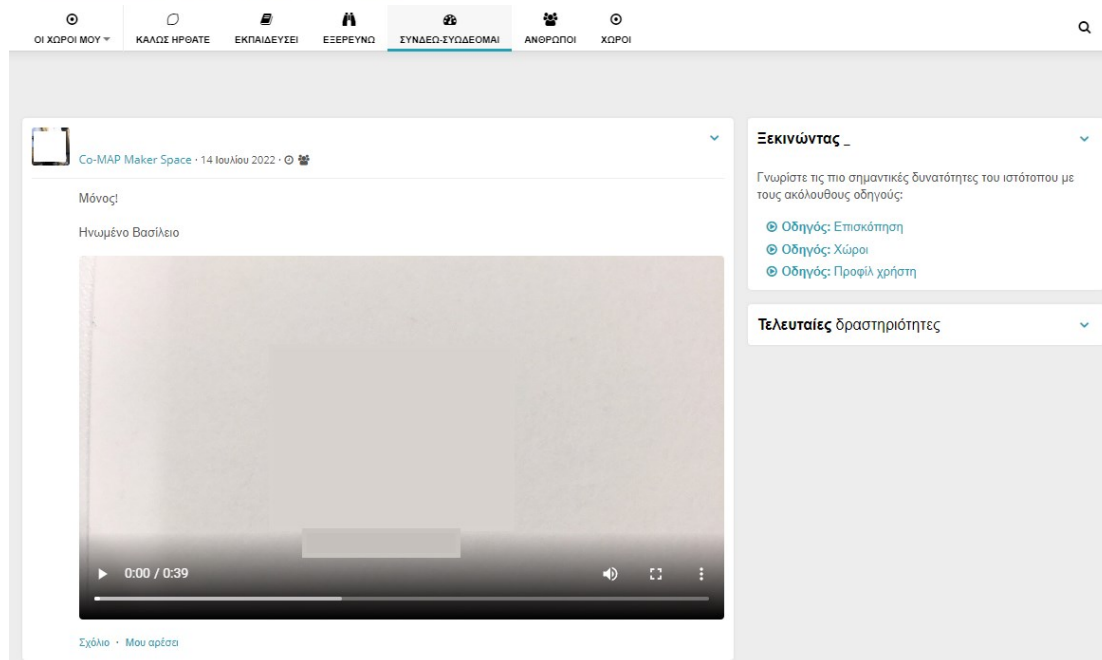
ΟΙ ΧΩΡΟΙ ΜΟΥ ΚΑΛΩΣ ΗΡΘΑΤΕ ΕΚΠΑΙΔΕΥΣΕΙ ΕΞΕΡΕΥΝΩ ΣΥΝΔΕΩ-ΣΥΩΔΕΟΜΑΙ ΑΝΘΡΩΠΟΙ ΧΩΡΟΙ

Co-MAP Maker Space · 14 Ιουλίου 2022 ·

Μόνος!

Ηνωμένο Βασίλειο

0:00 / 0:39

Σχόλιο · Μου αρέσει

Ξεκινώντας _

Γνωρίστε τις πιο σημαντικές δυνατότητες του ιστότοπου με τους ακόλουθους οδηγούς:

Οδηγός: Επισκόπηση
Οδηγός: Χώροι
Οδηγός: Προφίλ χρήστη

Τελευταίες δραστηριότητες